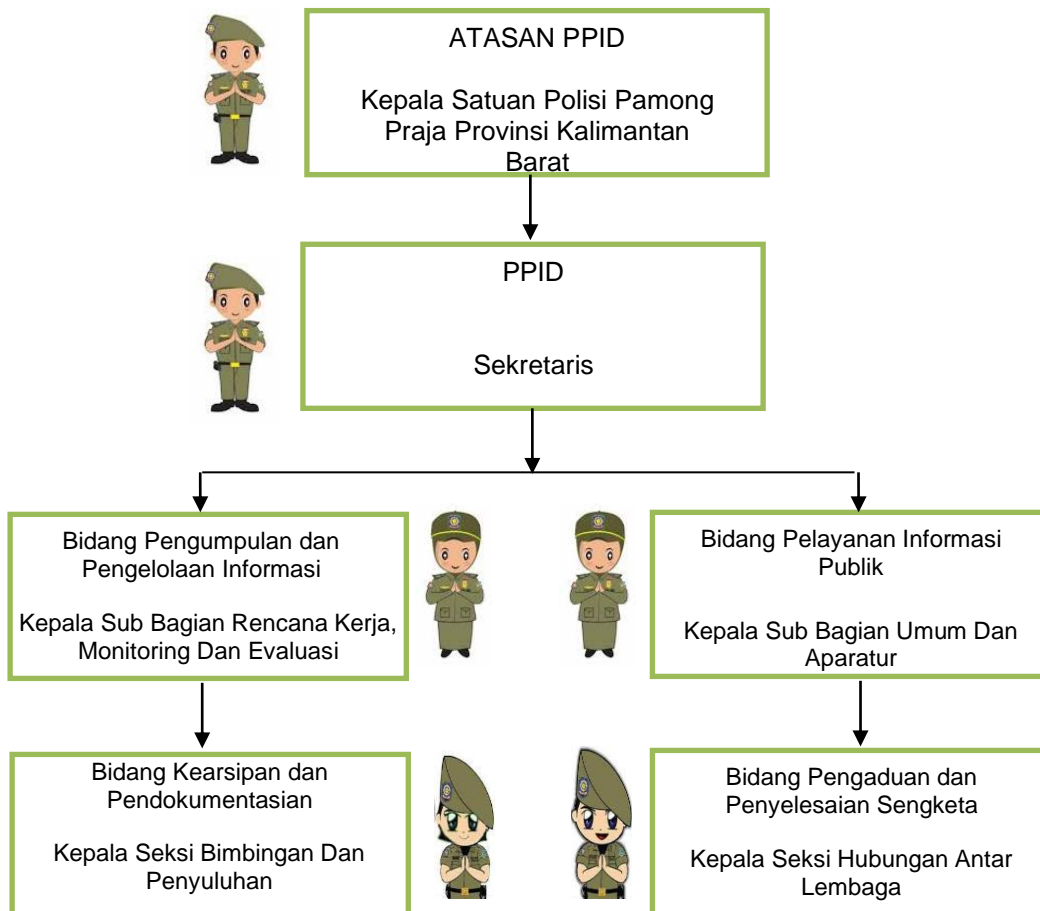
ATASAN PPID

Kepala Satuan Polisi Pamong Praja Provinsi Kalimantan Barat

PPID

Sekretaris

Bidang Pengumpulan dan Pengelolaan Informasi

Kepala Sub Bagian Rencana Kerja, Monitoring Dan Evaluasi

Bidang Pelayanan Informasi Publik

Kepala Sub Bagian Umum Dan Aparatur

Bidang Kearsipan dan Pendokumentasian

Kepala Seksi Bimbingan Dan Penyuluhan

Bidang Pengaduan dan Penyelesaian Sengketa

Kepala Seksi Hubungan Antar Lembaga